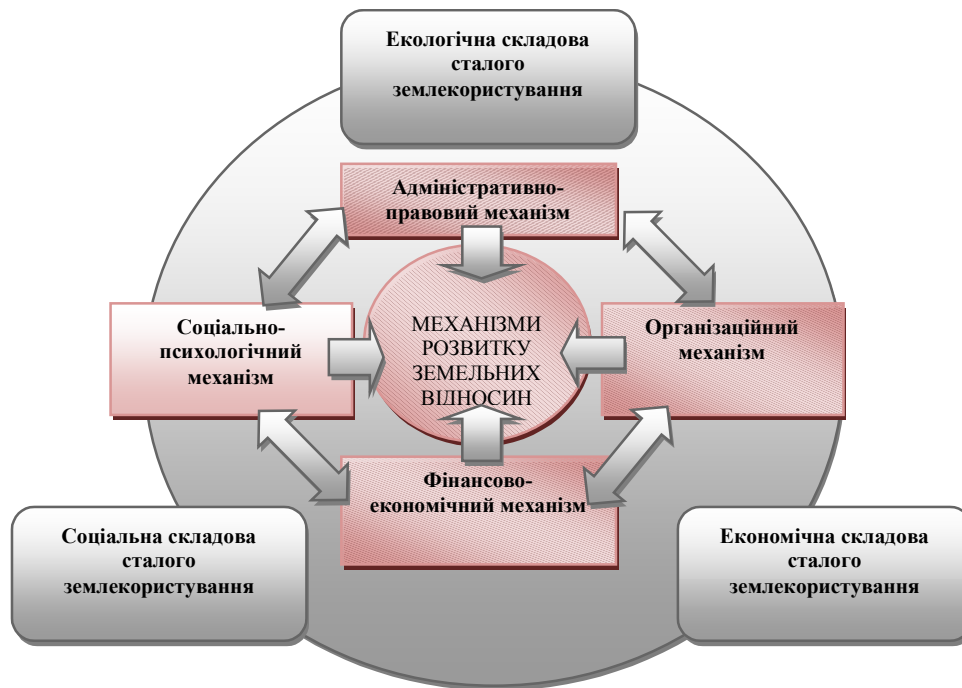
Екологічна складова сталого землекористування

Адміністративно-правовий механізм

Соціально-психологічний механізм

МЕХАНІЗМИ РОЗВИТКУ ЗЕМЕЛЬНИХ ВІДНОСИН

Організаційний механізм

Фінансово-економічний механізм

Соціальна складова сталого землекористування

Економічна складова сталого землекористування